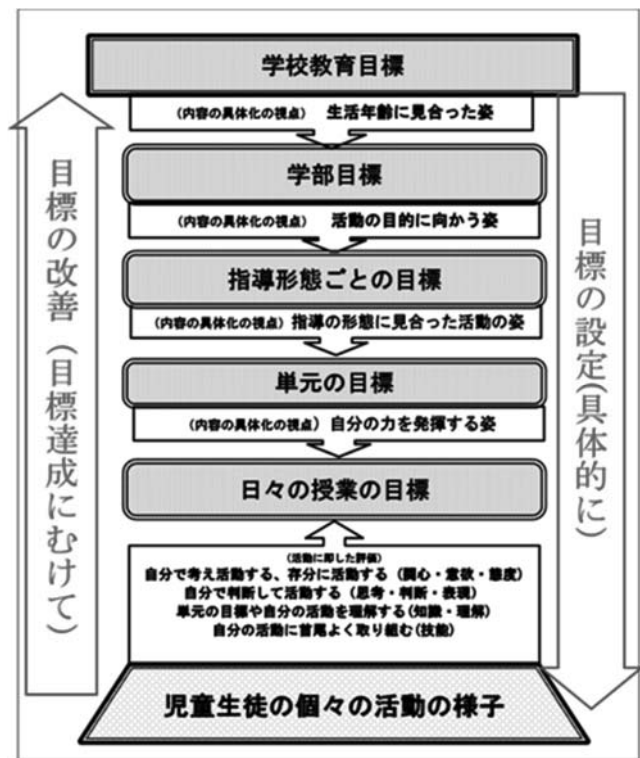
学校教育目標

(内容の具体化の視点) 生活年齢に見合った姿

学部目標

(内容の具体化の視点) 活動の目的に向かう姿

指導形態ごとの目標

(内容の具体化の視点) 指導の形態に見合った活動の姿

単元の目標

(内容の具体化の視点) 自分の力を発揮する姿

日々の授業の目標

(活動に即した評価)
自分で考え活動する、存分に活動する (関心・意欲・態度)
自分で判断して活動する (思考・判断・表現)
単元の目標や自分の活動を理解する (知識・理解)
自分の活動に首尾よく取り組む (技能)

児童生徒の個々の活動の様子

目標の改善 (目標達成にむけて)

目標の設定(具体的に)